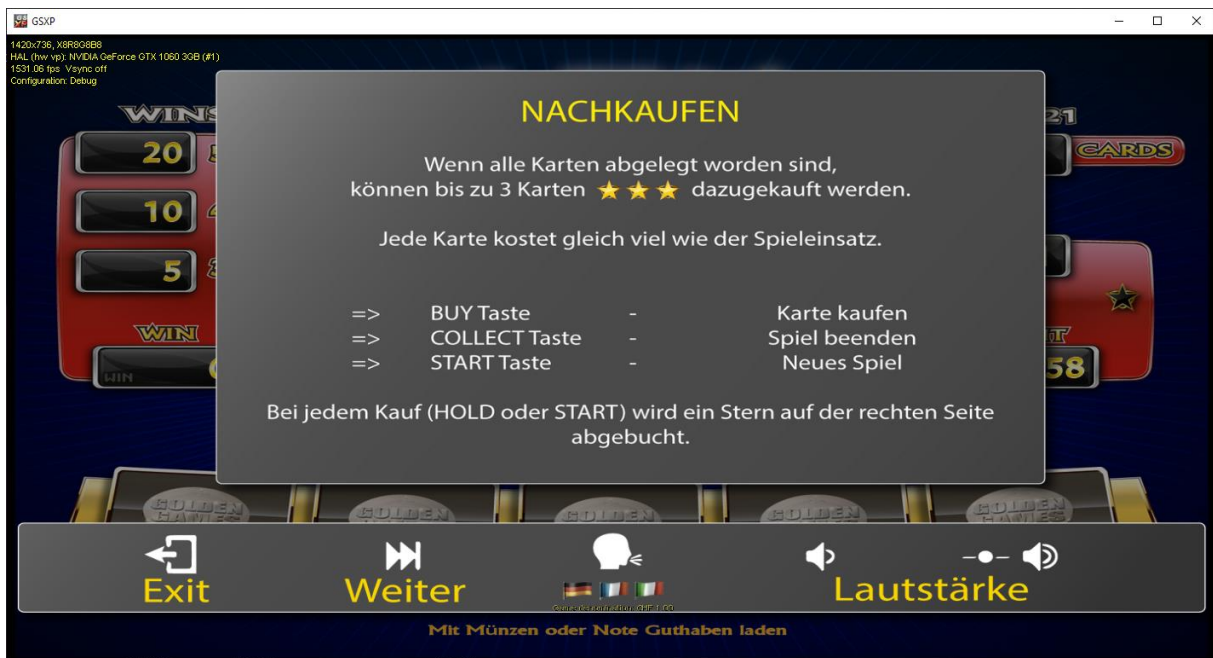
GSXP

1420x736, X8R8G8B8
HAL (hw vp): NVIDIA GeForce GTX 1060 3GB (#1)
1531.06 fps Vsync off
Configuration: Debug

WIN

21

20

CARDS

10

5

WIN

WIN

58

NACHKAUFEN

Wenn alle Karten abgelegt worden sind, können bis zu 3 Karten dazugekauft werden.

Jede Karte kostet gleich viel wie der Spieleinsatz.

| | | | |
|---|---|---|---|
| => | BUY Taste | - | Karte kaufen |
| => | COLLECT Taste | - | Spiel beenden |
| => | START Taste | - | Neues Spiel |

Bei jedem Kauf (HOLD oder START) wird ein Stern auf der rechten Seite abgebucht.

GOLDEN GAMES

GOLDEN

GOLDEN

GOLDEN

GOLDEN GAMES

Exit

Weiter

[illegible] CHF 1.00

Lautstärke

Mit Münzen oder Note Guthaben laden